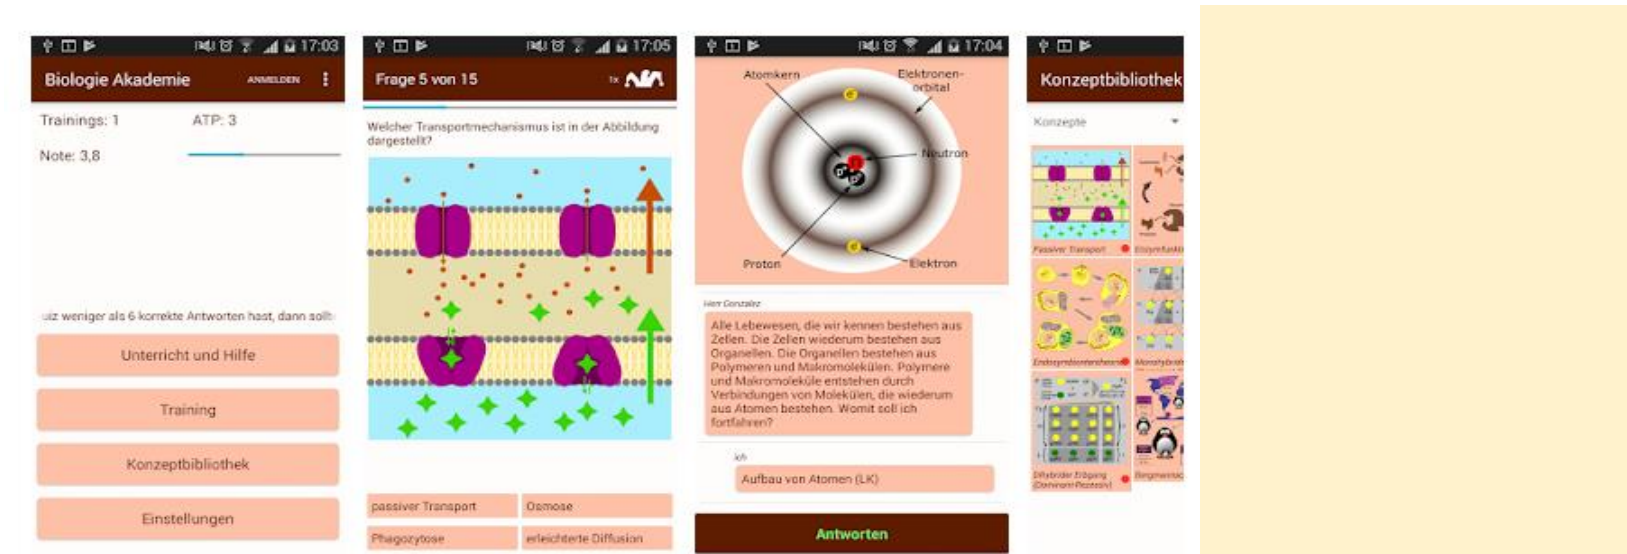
17:03

Biologie Akademie

ANMELDEN

Trainings: 1

ATP: 3

Note: 3,8

iz weniger als 6 korrekte Antworten hast, dann soll

Unterricht und Hilfe

Training

Konzeptbibliothek

Einstellungen

17:05

Frage 5 von 15

Welcher Transportmechanismus ist in der Abbildung dargestellt?

passiver Transport

Osmose

Phagozytose

erleichterte Diffusion

17:04

Atomkern

Elektronenorbital

Neutron

Proton

Elektron

Herr Gonzalez

Alle Lebewesen, die wir kennen bestehen aus Zellen. Die Zellen wiederum bestehen aus Organellen. Die Organellen bestehen aus Polymeren und Makromolekülen. Polymere und Makromoleküle entstehen durch Verbindungen von Molekülen, die wiederum aus Atomen bestehen. Womit soll ich fortfahren?

Ich

Aufbau von Atomen (LK)

Antworten

Konzeptbibliothek

Konzepte

Passiver Transport

Enzymfunkti

Endosymbiontentheorie

Monohybride

Dihybrider Erbgang (Dominant-Rezessiv)

Bergmanns